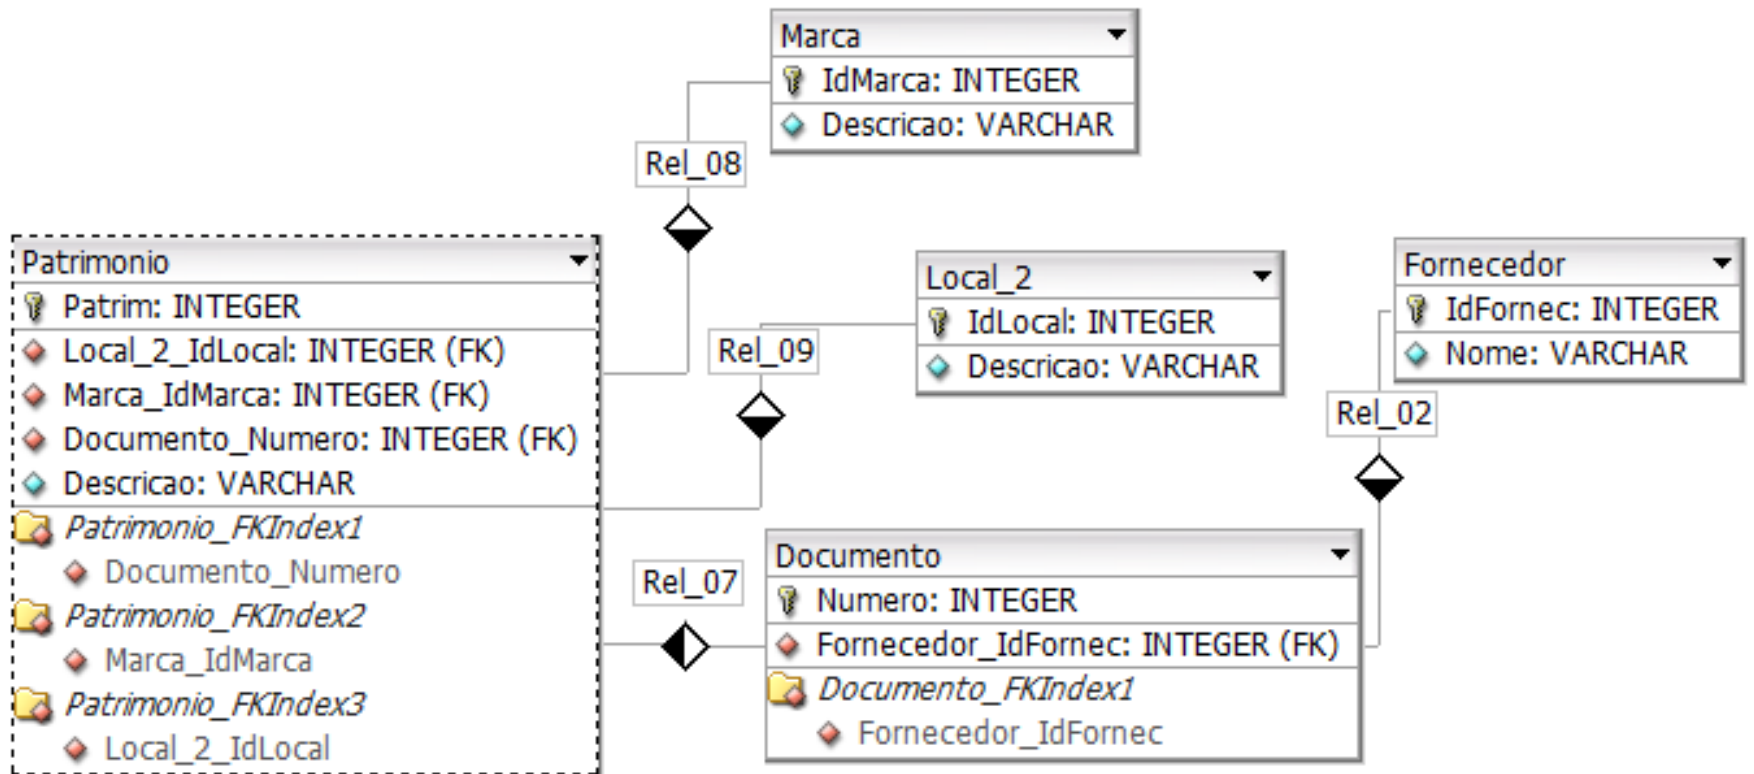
Marca
IdMarca: INTEGER
Descricao: VARCHAR

Rel_08

Patrimonio
Patrim: INTEGER
Local_2_IdLocal: INTEGER (FK)
Marca_IdMarca: INTEGER (FK)
Documento_Numero: INTEGER (FK)
Descricao: VARCHAR
Patrimonio_FKIndex1
Documento_Numero
Patrimonio_FKIndex2
Marca_IdMarca
Patrimonio_FKIndex3
Local_2_IdLocal

Rel_09

Local_2
IdLocal: INTEGER
Descricao: VARCHAR

Fornecedor
IdFornec: INTEGER
Nome: VARCHAR

Rel_02

Rel_07

Documento
Numero: INTEGER
Fornecedor_IdFornec: INTEGER (FK)
Documento_FKIndex1
Fornecedor_IdFornec